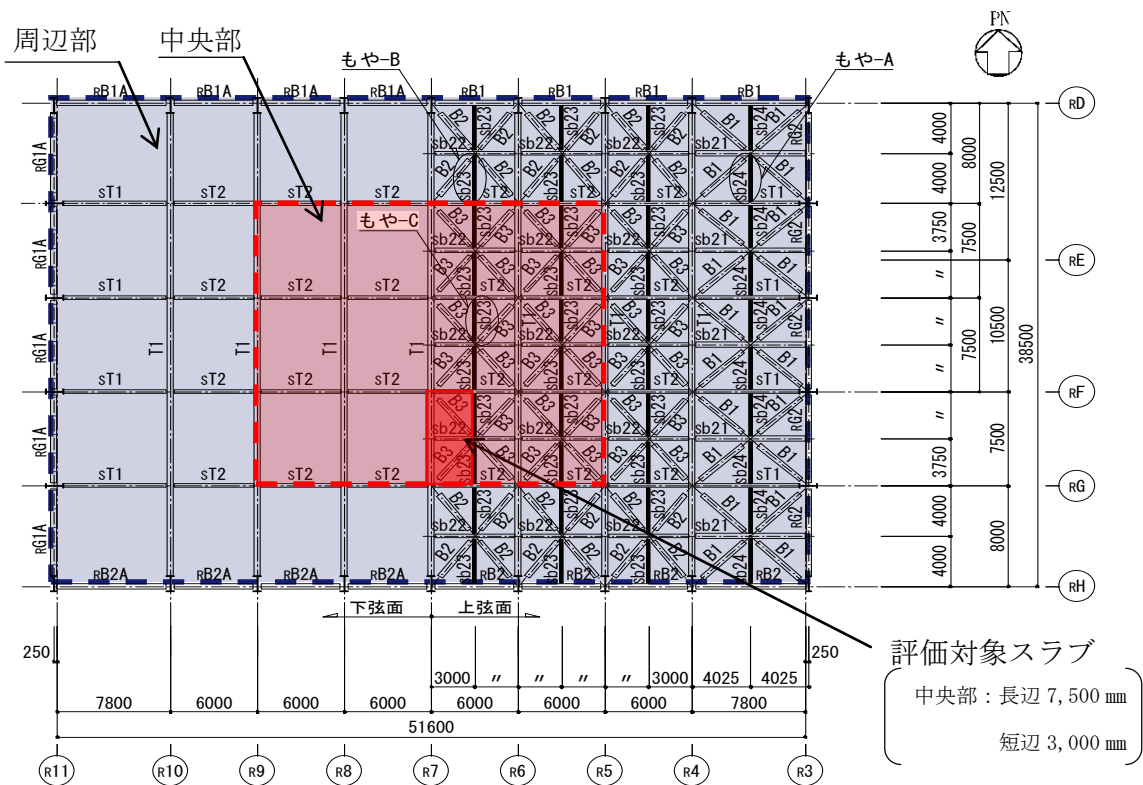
周辺部
中央部
もや-B
もや-A
PN
RB1A RB1A RB1A RB1A RB1 RB1 RB1 RB1
RD
RG1A
sT1 sT2 sT2 sT2
もや-C
RE
T1 T1 T1 T1
RF
RG
RH
RB2A RB2A RB2A RB2A RB2 RB2 RB2 RB2
B1 B2 B3 sb21 sb22 sb23 sb24 sT1 sT2 RG2
4000 4000 8000 12500 3750 7500 〃 〃 7500 10500 38500 〃 7500 3750 4000 4000 8000
下弦面
上弦面
250
250
3000 〃 〃 〃 〃 3000 4025 4025
7800 6000 6000 6000 6000 6000 6000 7800
51600
R11 R10 R9 R8 R7 R6 R5 R4 R3
評価対象スラブ
中央部：長辺 7,500 mm
短辺 3,000 mm